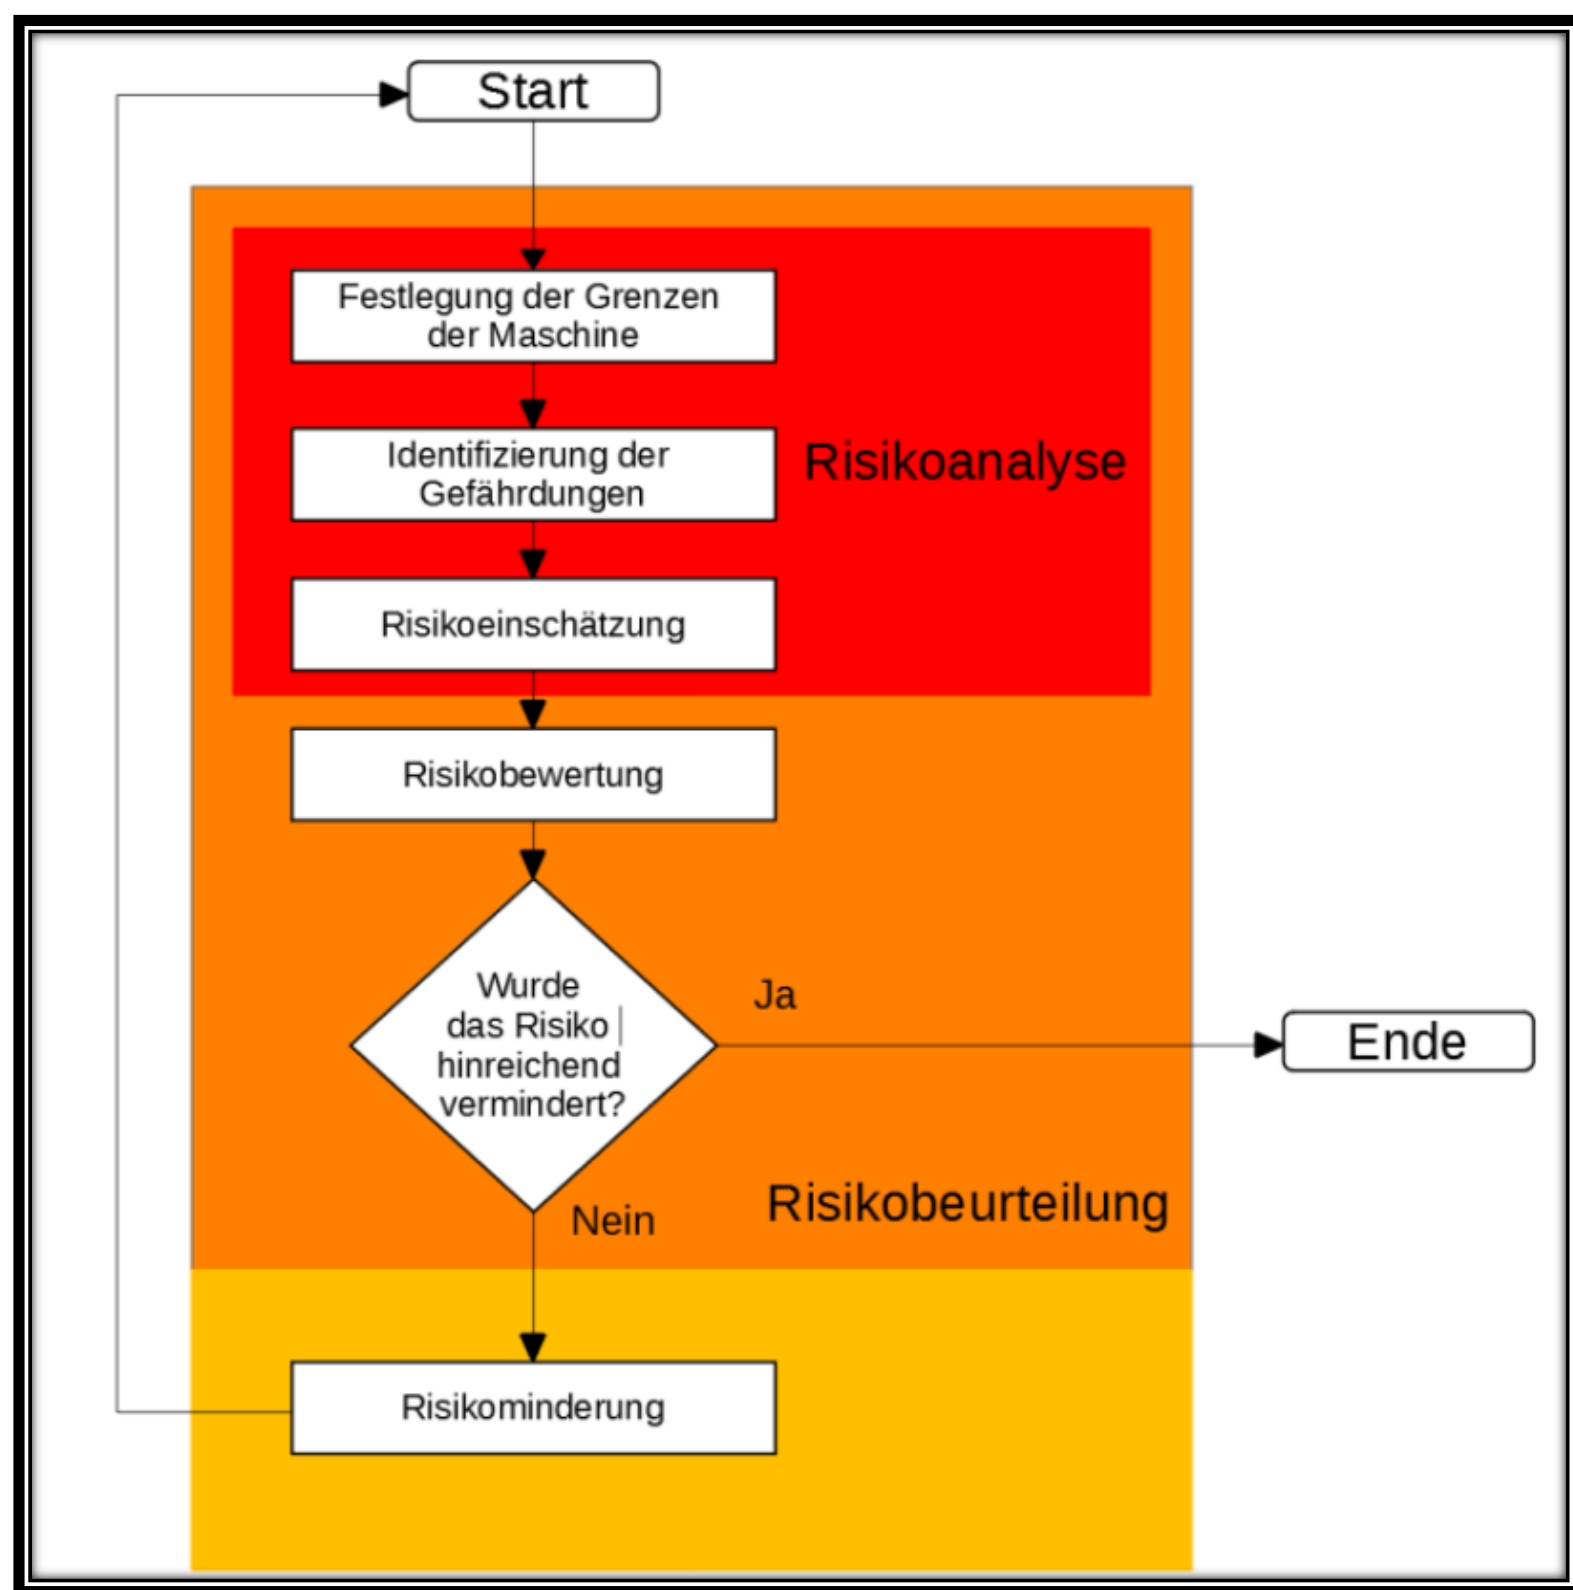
Start

Festlegung der Grenzen der Maschine

Identifizierung der Gefährdungen

Risikoanalyse

Risikoeinschätzung

Risikobewertung

Wurde das Risiko hinreichend vermindert?

Ja

Ende

Nein

Risikobeurteilung

Risikominderung